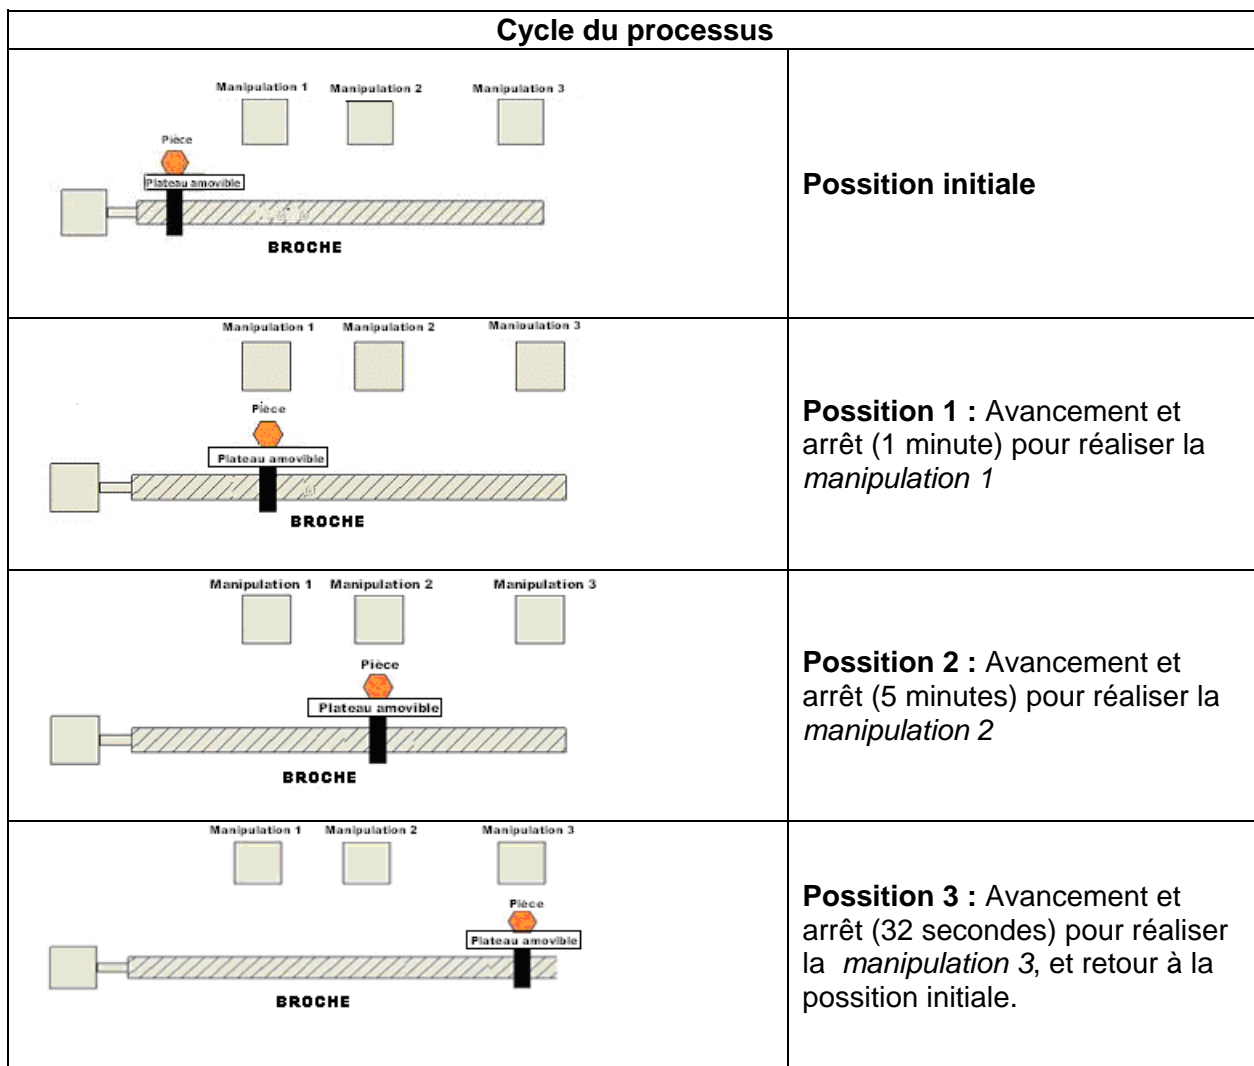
| Cycle du processus | |
|---|---|
| Manipulation 1 Manipulation 2 Manipulation 3 Pièce Plateau amovible BROCHE | **Possition initiale** |
| Manipulation 1 Manipulation 2 Manipulation 3 Pièce Plateau amovible BROCHE | **Possition 1 :** Avancement et arrêt (1 minute) pour réaliser la *manipulation 1* |
| Manipulation 1 Manipulation 2 Manipulation 3 Pièce Plateau amovible BROCHE | **Possition 2 :** Avancement et arrêt (5 minutes) pour réaliser la *manipulation 2* |
| Manipulation 1 Manipulation 2 Manipulation 3 Pièce Plateau amovible BROCHE | **Possition 3 :** Avancement et arrêt (32 secondes) pour réaliser la *manipulation 3*, et retour à la possition initiale. |